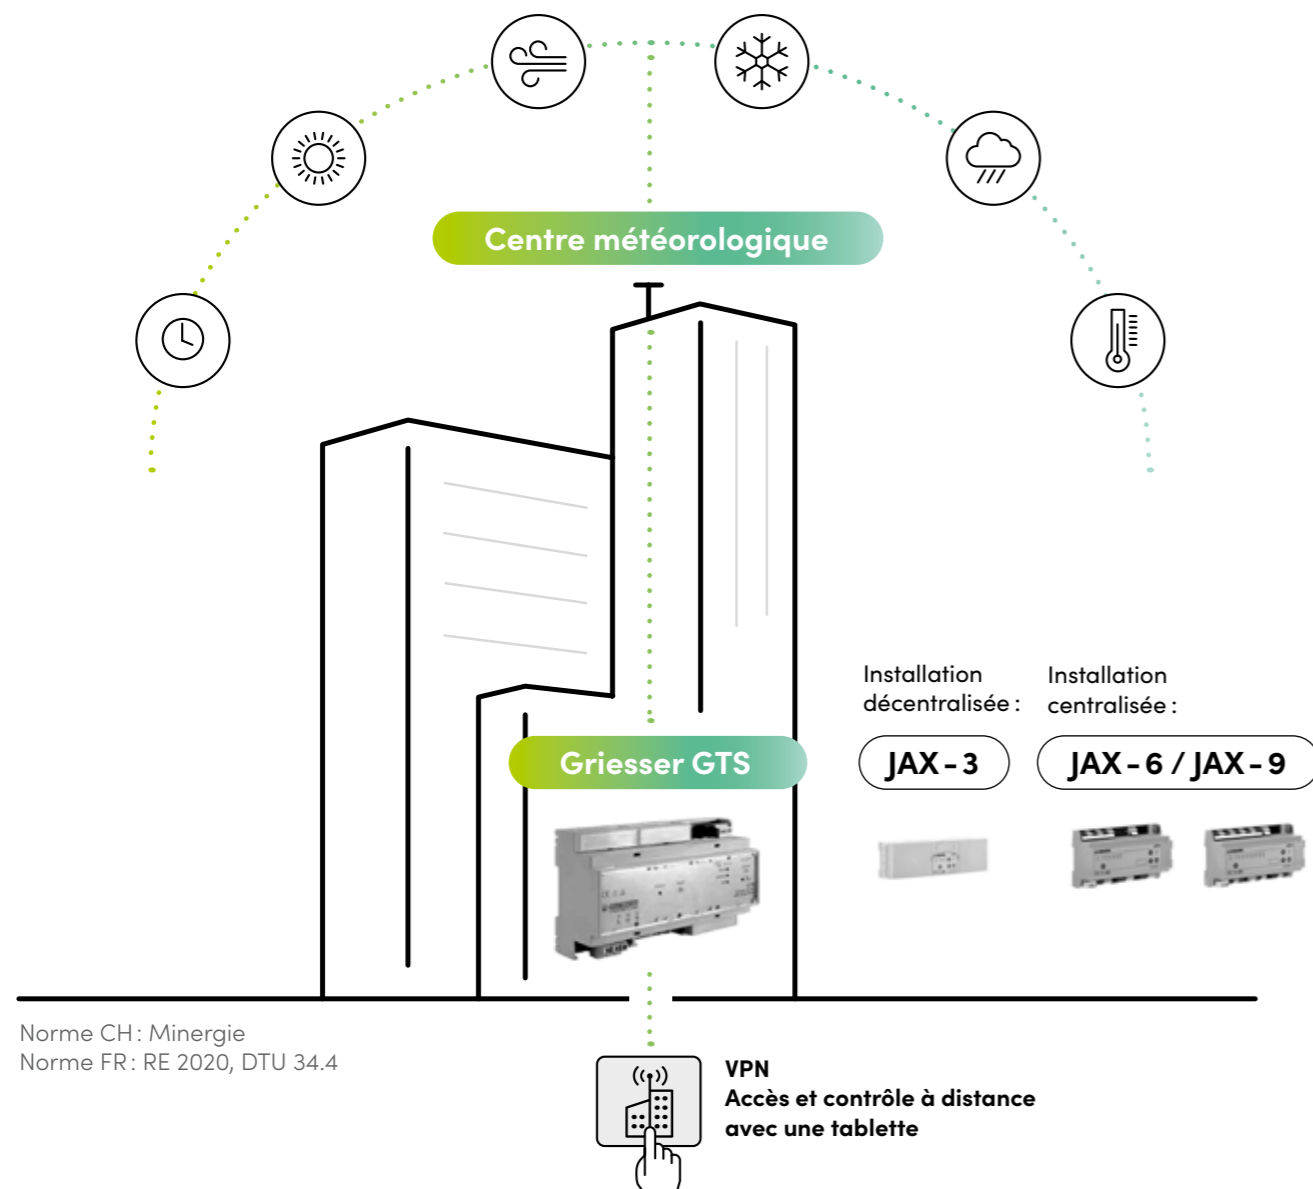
Centre météorologique

Installation décentralisée :

Installation centralisée :

Griesser GTS

JAX - 3

JAX - 6 / JAX - 9

Norme CH : Minergie
Norme FR : RE 2020, DTU 34.4

VPN
Accès et contrôle à distance avec une tablette